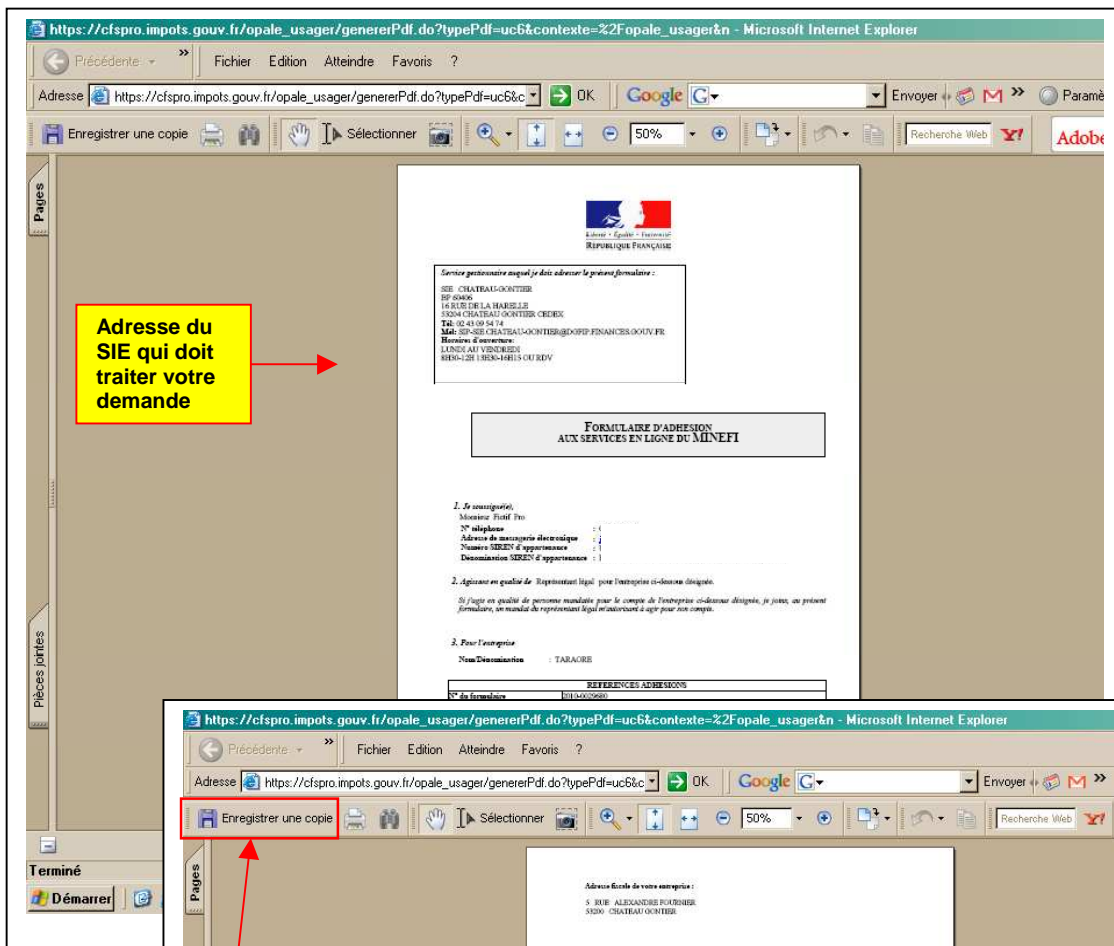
https://cfspro.impots.gouv.fr/opale_usager/genererPdf.do?typePdf=uc6&contexte=%2Fopale_usager&n - Microsoft Internet Explorer

Précédente

Fichier Edition Atteindre Favoris ?

Adresse https://cfspro.impots.gouv.fr/opale_usager/genererPdf.do?typePdf=uc6&c OK Google Envoyer Paramè

Enregistrer une copie Sélectionner 50% Recherche Web Adobe

Pages

Pièces jointes

Adresse du SIE qui doit traiter votre demande

Liberté • Égalité • Fraternité
RÉPUBLIQUE FRANÇAISE

Service gestionnaire auquel je dois adresser le présent formulaire :

SIE CHATEAU-GONTIER
BP 60406
16 RUE DE LA HARELLE
53204 CHATEAU GONTIER CEDEX
Tél: 02 43 09 54 74
Mél: SIP-SIE.CHATEAU-GONTIER@DGFIP.FINANCES.GOUV.FR
Horaires d'ouverture:
LUNDI AU VENDREDI
8H30-12H 13H30-16H15 OU RDV

FORMULAIRE D'ADHESION AUX SERVICES EN LIGNE DU MINEFI

1. Je soussigné(e),
Monsieur Fictif Pro
N° téléphone
Adresse de messagerie électronique
Numéro SIREN d'appartenance
Dénomination SIREN d'appartenance

2. Agissant en qualité de Représentant légal pour l'entreprise ci-dessous désignée.

Si j'agis en qualité de personne mandatée pour le compte de l'entreprise ci-dessous désignée, je joins, au présent formulaire, un mandat du représentant légal m'autorisant à agir pour son compte.

3. Pour l'entreprise
Nom/Dénomination : TARAORE

REFERENCES ADHESIONS
N° du formulaire 2010-0029680

Terminé

Démarrer

https://cfspro.impots.gouv.fr/opale_usager/genererPdf.do?typePdf=uc6&contexte=%2Fopale_usager&n - Microsoft Internet Explorer

Précédente

Fichier Edition Atteindre Favoris ?

Adresse https://cfspro.impots.gouv.fr/opale_usager/genererPdf.do?typePdf=uc6&c OK Google Envoyer

Enregistrer une copie Sélectionner 50% Recherche Web

Pages

Adresse fiscale de votre entreprise :

5 RUE ALEXANDRE FOURNIER
53200 CHATEAU GONTIER